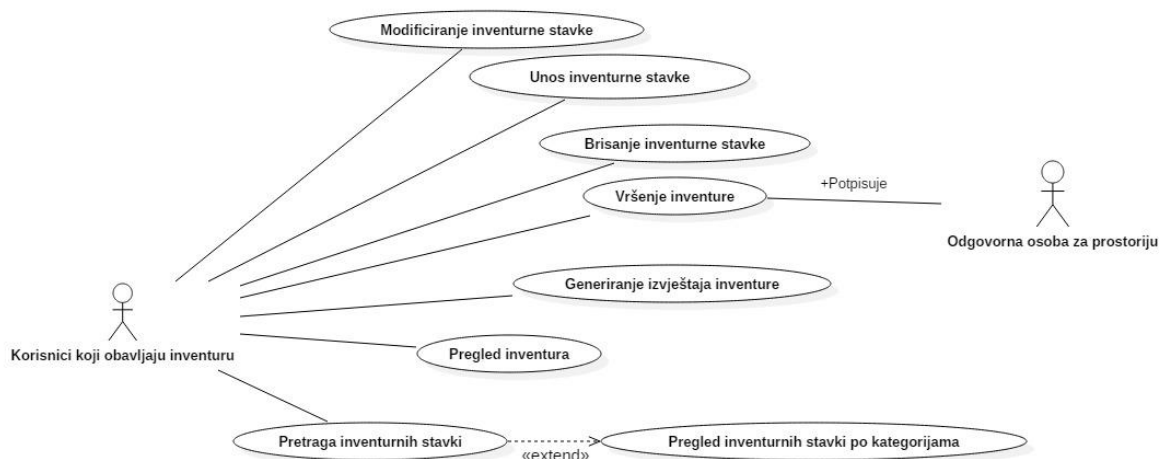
Modificiranje inventurne stavke

Unos inventurne stavke

Brisanje inventurne stavke

Vršenje inventure

+Potpisuje

Odgovorna osoba za prostoriju

Generiranje izvještaja inventure

Korisnici koji obavljaju inventuru

Pregled inventura

Pretraga inventurnih stavki

«extend»

Pregled inventurnih stavki po kategorijama